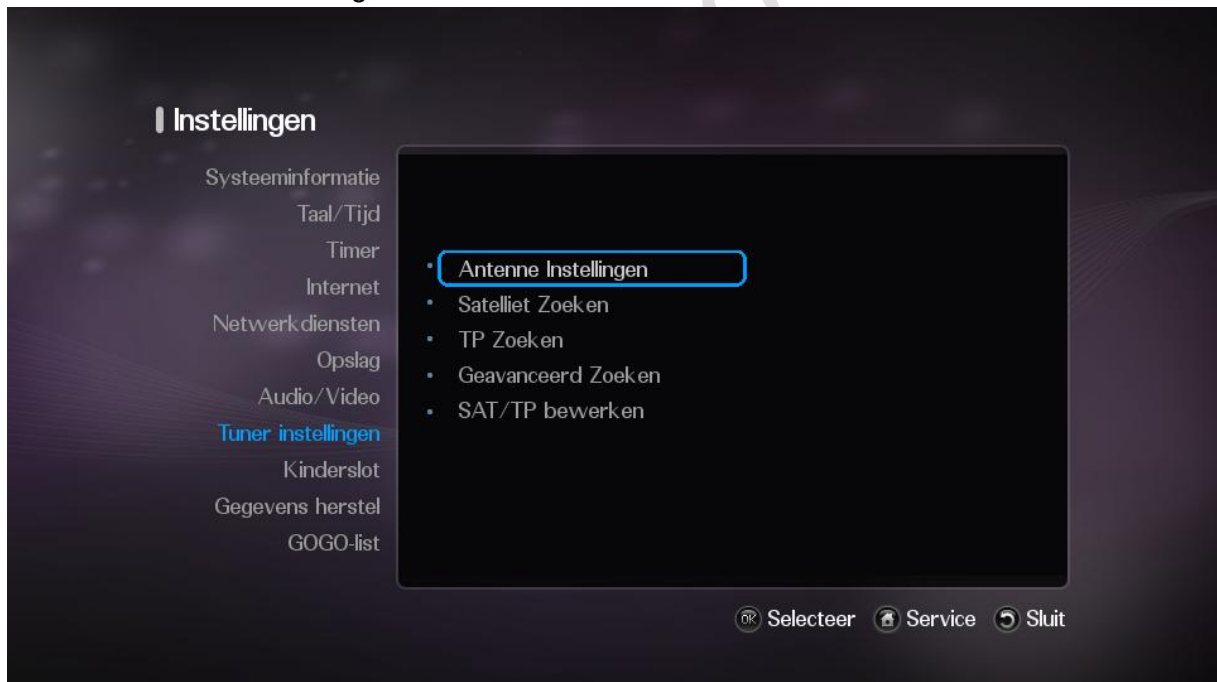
Instellingen

Systeeminformatie
Taal/Tijd
Timer
Internet
Netwerkdiensten
Opslag
Audio/Video
Tuner instellingen
Kinderslot
Gegevens herstel
GOGO-list

Antenne Instellingen
Satelliet Zoeken
TP Zoeken
Geavanceerd Zoeken
SAT/TP bewerken

OK Selecteer Service Sluit